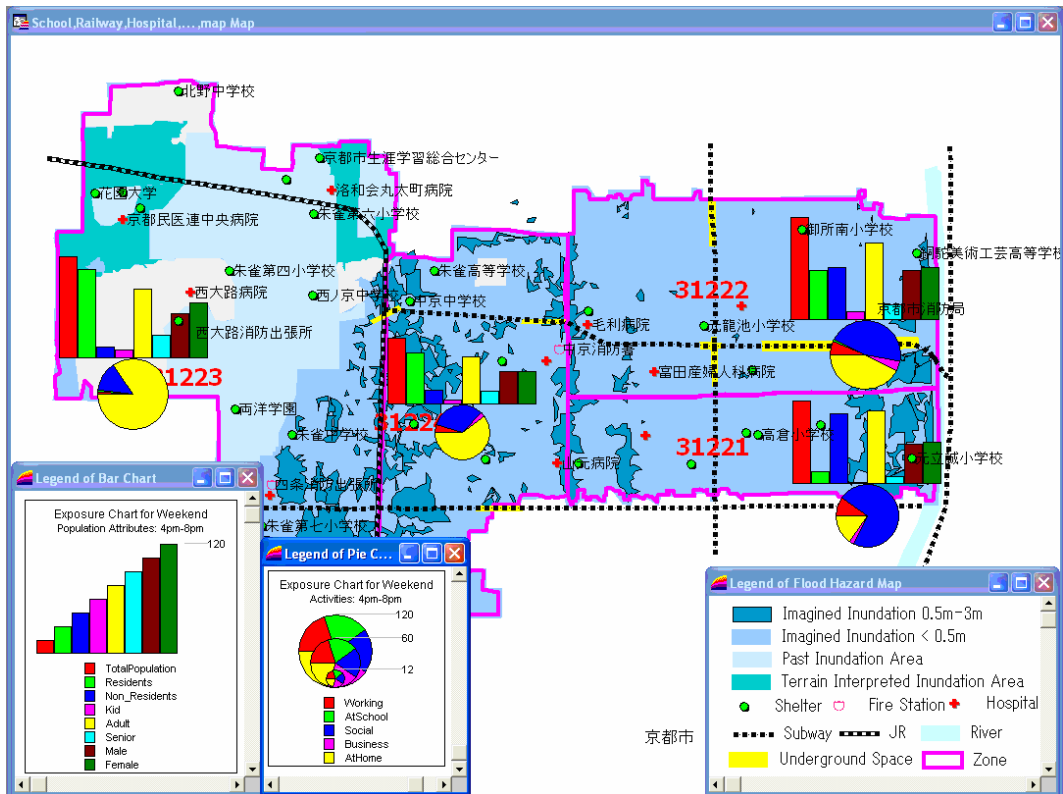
School,Railway,Hospital,...,map Map

北野中学校
京都市生涯学習総合センター
花園大学
洛和会丸太町病院
京都民医連中央病院
朱雀第六小学校
朱雀第四小学校
朱雀高等学校
西大路病院
西ノ京中学校
中京中学校
西大路消防出張所
31223
31222
毛利病院
竜池小学校
中京消防署
富田産婦人科病院
御所南小学校
銅駝美術工芸高等学校
京都市消防局
両洋学園
朱雀中学校
3122
31221
高倉小学校
元城小学校
山元病院
西条消防出張所
朱雀第七小学校
京都市

Legend of Bar Chart
Exposure Chart for Weekend
Population Attributes: 4pm-8pm
120
TotalPopulation
Residents
Non_Residents
Kid
Adult
Senior
Male
Female

Legend of Pie C...
Exposure Chart for Weekend
Activities: 4pm-8pm
120
60
12
Working
AtSchool
Social
Business
AtHome

Legend of Flood Hazard Map
Imagined Inundation 0.5m-3m
Imagined Inundation < 0.5m
Past Inundation Area
Terrain Interpreted Inundation Area
Shelter
Fire Station
Hospital
Subway
JR
River
Underground Space
Zone